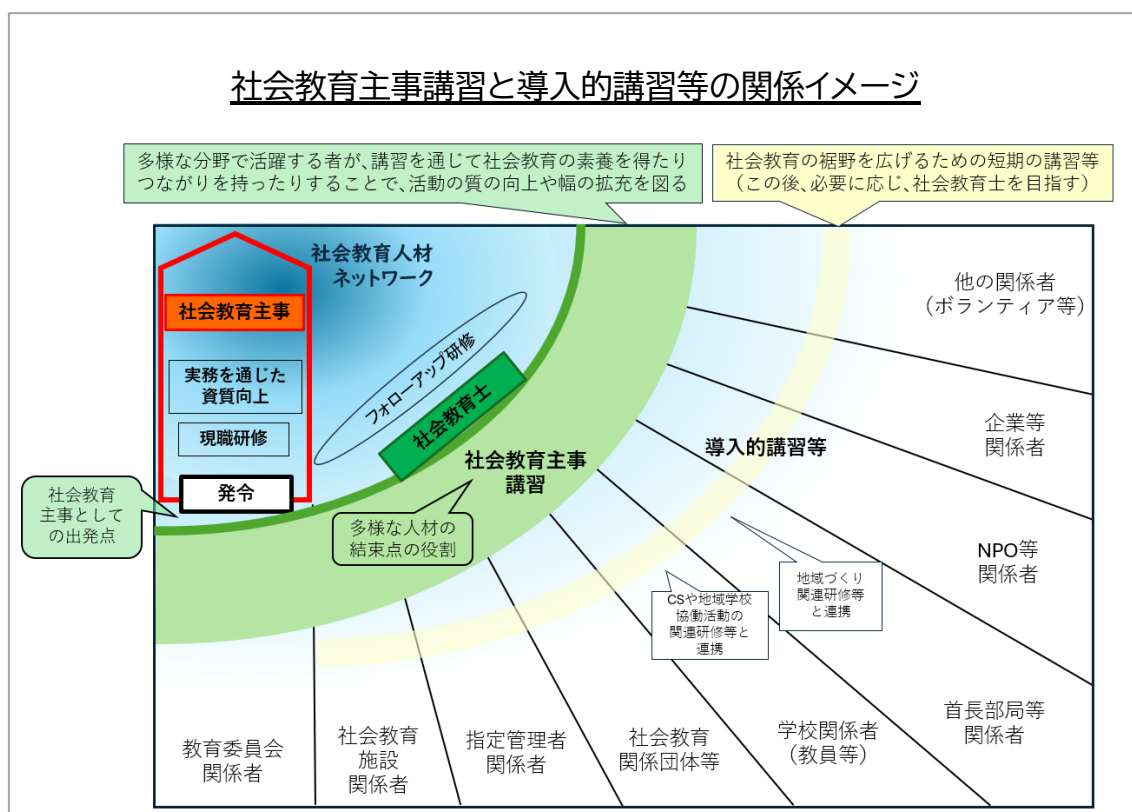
社会教育主事講習と導入的講習等の関係イメージ

多様な分野で活躍する者が、講習を通じて社会教育の素養を得たりつながりを持ったりすることで、活動の質の向上や幅の拡充を図る

社会教育の裾野を広げるための短期の講習等（この後、必要に応じ、社会教育士を目指す）

社会教育人材ネットワーク

社会教育主事

実務を通じた資質向上

現職研修

発令

社会教育主事としての出発点

フォローアップ研修

社会教育士

社会教育主事講習

多様な人材の結束点の役割

導入的講習等

他の関係者（ボランティア等）

企業等関係者

NPO等関係者

地域づくり関連研修等と連携

CSや地域学校協働活動の関連研修等と連携

首長部局等関係者

教育委員会関係者

社会教育施設関係者

指定管理者関係者

社会教育関係団体等

学校関係者（教員等）